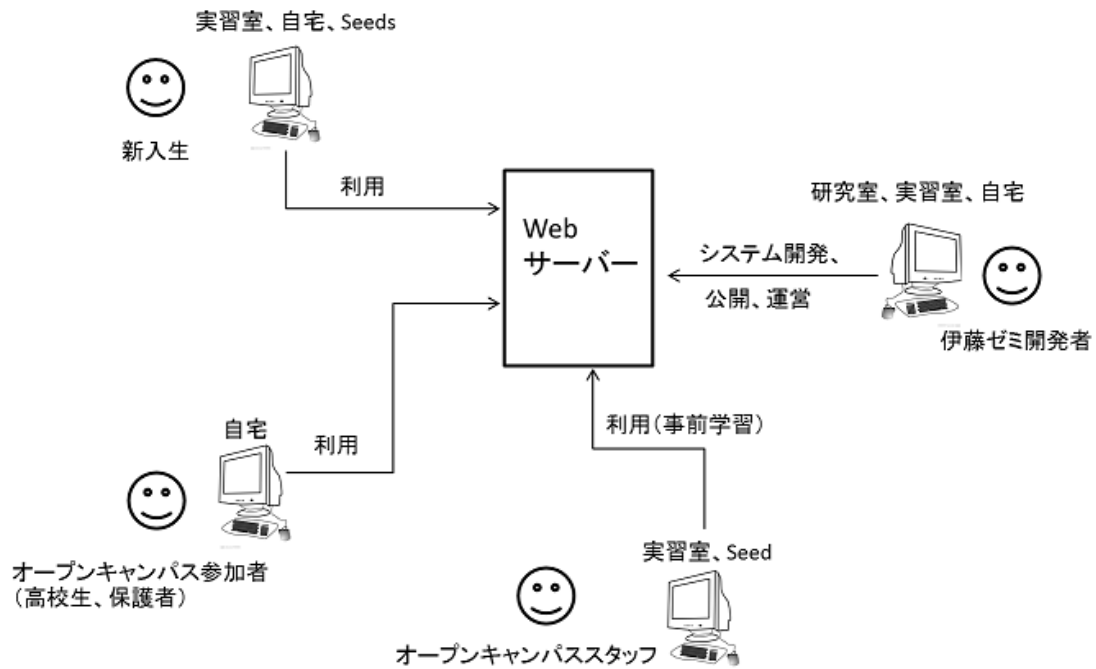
実習室、自宅、Seeds

新入生

利用

Web
サーバー

研究室、実習室、自宅

システム開発、
公開、運営

伊藤ゼミ開発者

自宅

利用

オープンキャンパス参加者
（高校生、保護者）

利用（事前学習）

実習室、Seed

オープンキャンパススタッフ